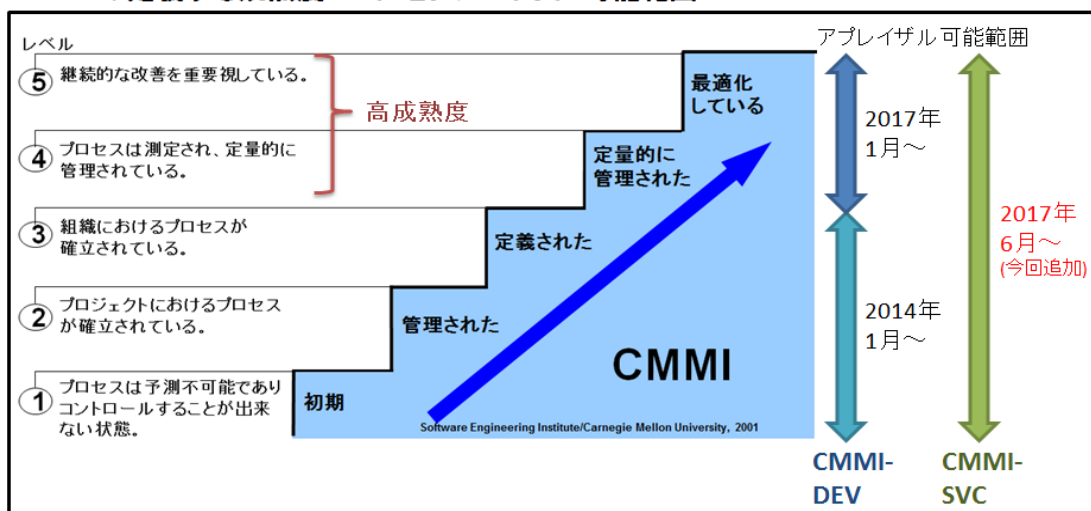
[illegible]

レベル

5 継続的な改善を重要視している。

4 プロセスは測定され、定量的に管理されている。

3 組織におけるプロセスが確立されている。

2 プロジェクトにおけるプロセスが確立されている。

1 プロセスは予測不可能でありコントロールすることが出来ない状態。

高成熟度

最適化している

定量的に管理された

定義された

管理された

初期

CMMI

Software Engineering Institute/Carnegie Mellon University, 2001

アプレイザル可能範囲

2017年1月～

2014年1月～

2017年6月～
(今回追加)

CMMI-DEV

CMMI-SVC